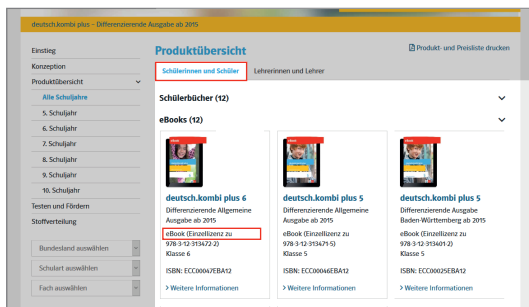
deutsch.kombi plus – Differenzierende Ausgabe ab 2015

Einstieg
Konzeption
Produktübersicht
Alle Schuljahre
5. Schuljahr
6. Schuljahr
7. Schuljahr
8. Schuljahr
9. Schuljahr
10. Schuljahr
Testen und Fördern
Stoffverteilung

Bundesland auswählen
Schulart auswählen
Fach auswählen

Produktübersicht

Produkt- und Preisliste drucken

Schülerinnen und Schüler
Lehrerinnen und Lehrer

Schülerbücher (12)

eBooks (12)

deutsch.kombi plus 6
Differenzierende Allgemeine Ausgabe ab 2015
eBook (Einzellizenz zu 978-3-12-313472-2)
Klasse 6
ISBN: ECC00047EBA12
> Weitere Informationen

deutsch.kombi plus 5
Differenzierende Allgemeine Ausgabe ab 2015
eBook (Einzellizenz zu 978-3-12-313471-5)
Klasse 5
ISBN: ECC00046EBA12
> Weitere Informationen

deutsch.kombi plus 5
Differenzierende Ausgabe Baden-Württemberg ab 2015
eBook (Einzellizenz zu 978-3-12-313401-2)
Klasse 5
ISBN: ECC00025EBA12
> Weitere Informationen